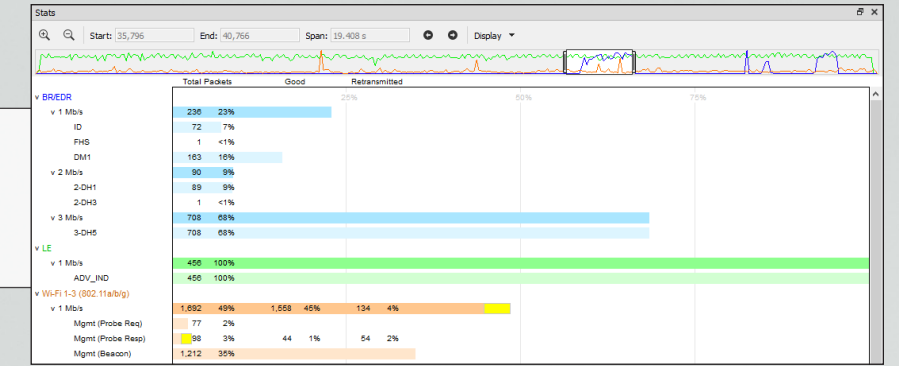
Stats

Start: 35,796 End: 40,766 Span: 19.408 s Display

Total Packets Good Retransmitted

25% 50% 75%

| | Total Packets | | Good | | Retransmitted | |
|---|---|---|---|---|---|---|
| v BR/EDR | | | | | | |
| v 1 Mb/s | 236 | 23% | | | | |
| ID | 72 | 7% | | | | |
| FHS | 1 | <1% | | | | |
| DM1 | 163 | 16% | | | | |
| v 2 Mb/s | 90 | 9% | | | | |
| 2-DH1 | 89 | 9% | | | | |
| 2-DH3 | 1 | <1% | | | | |
| v 3 Mb/s | 708 | 68% | | | | |
| 3-DH5 | 708 | 68% | | | | |
| v LE | | | | | | |
| v 1 Mb/s | 456 | 100% | | | | |
| ADV_IND | 456 | 100% | | | | |
| v Wi-Fi 1-3 (802.11a/b/g) | | | | | | |
| v 1 Mb/s | 1,692 | 49% | 1,558 | 45% | 134 | 4% |
| Mgmt (Probe Req) | 77 | 2% | | | | |
| Mgmt (Probe Resp) | 98 | 3% | 44 | 1% | 54 | 2% |
| Mgmt (Beacon) | 1,212 | 35% | | | | |